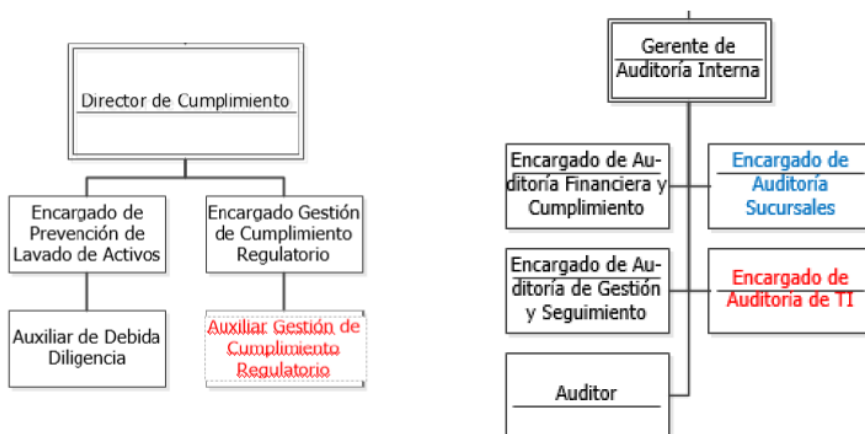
Director de Cumplimiento

Encargado de Prevención de Lavado de Activos

Encargado Gestión de Cumplimiento Regulatorio

Auxiliar de Debida Diligencia

Auxiliar Gestión de Cumplimiento Regulatorio

Gerente de Auditoría Interna

Encargado de Auditoría Financiera y Cumplimiento

Encargado de Auditoría Sucursales

Encargado de Auditoría de Gestión y Seguimiento

Encargado de Auditoria de TI

Auditor